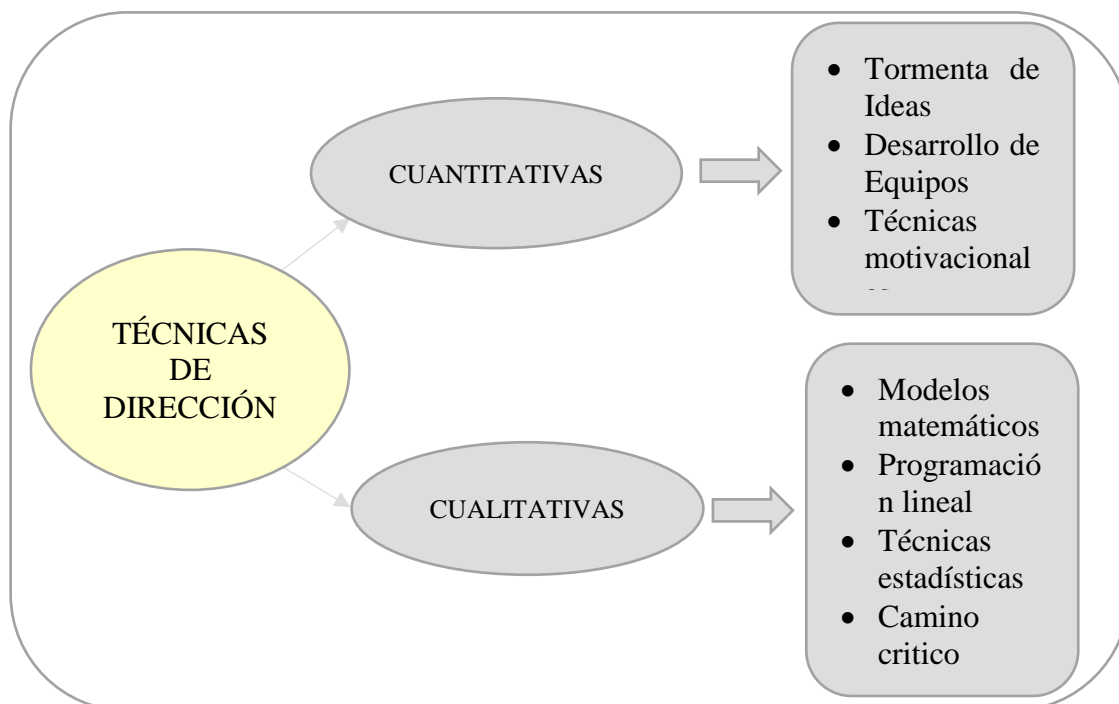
TÉCNICAS DE DIRECCIÓN

CUANTITATIVAS

- Tormenta de Ideas
- Desarrollo de Equipos
- Técnicas motivacional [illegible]

CUALITATIVAS

- Modelos matemáticos
- Programació n lineal
- Técnicas estadísticas
- Camino critico